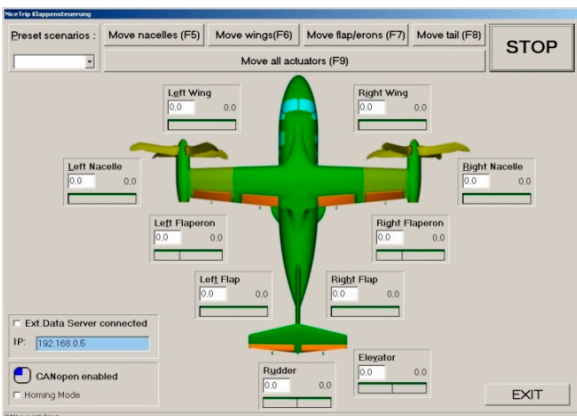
NiceTrip Klappensteuerung

Preset scenarios :

Move nacelles (F5)
Move wings(F6)
Move flap/erons (F7)
Move tail (F8)
STOP

Move all actuators (F9)

Left Wing
0.0
0,0

Right Wing
0.0
0,0

Left Nacelle
0.0
0,0

Right Nacelle
0.0
0,0

Left Flaperon
0.0
0,0

Right Flaperon
0.0
0,0

Left Flap
0.0
0,0

Right Flap
0.0
0,0

Ext.Data Server connected
IP: 192.168.0.5

CANopen enabled
Homing Mode

Rudder
0.0
0,0

Elevator
0.0
0,0

EXIT